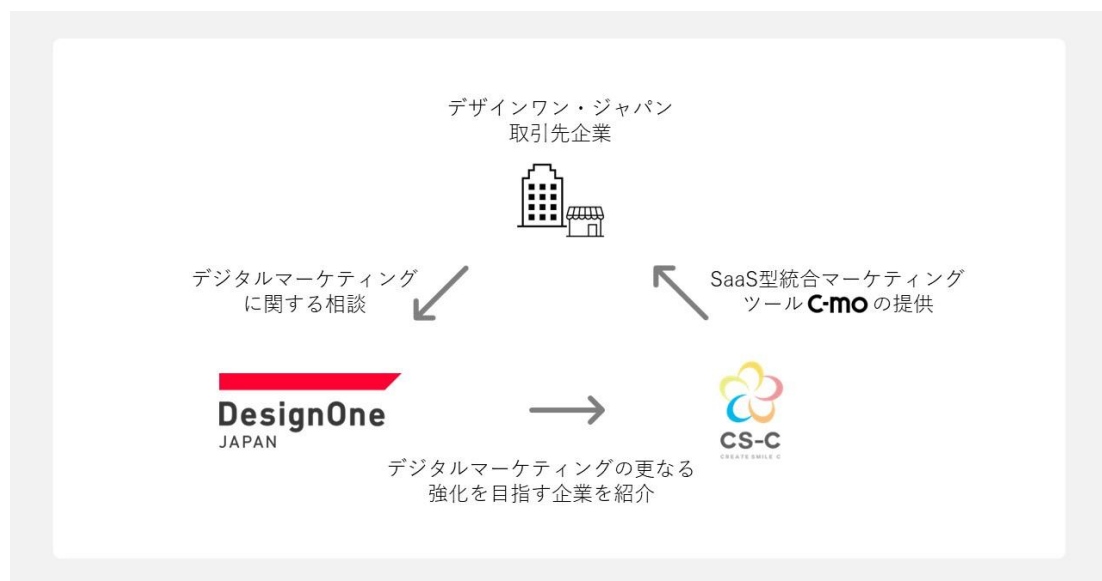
デザインワン・ジャパン
取引先企業

デジタルマーケティング
に関する相談

SaaS型統合マーケティング
ツール C-mo の提供

DesignOne
JAPAN

CS-C
CREATE SMILE C

デジタルマーケティングの更なる
強化を目指す企業を紹介